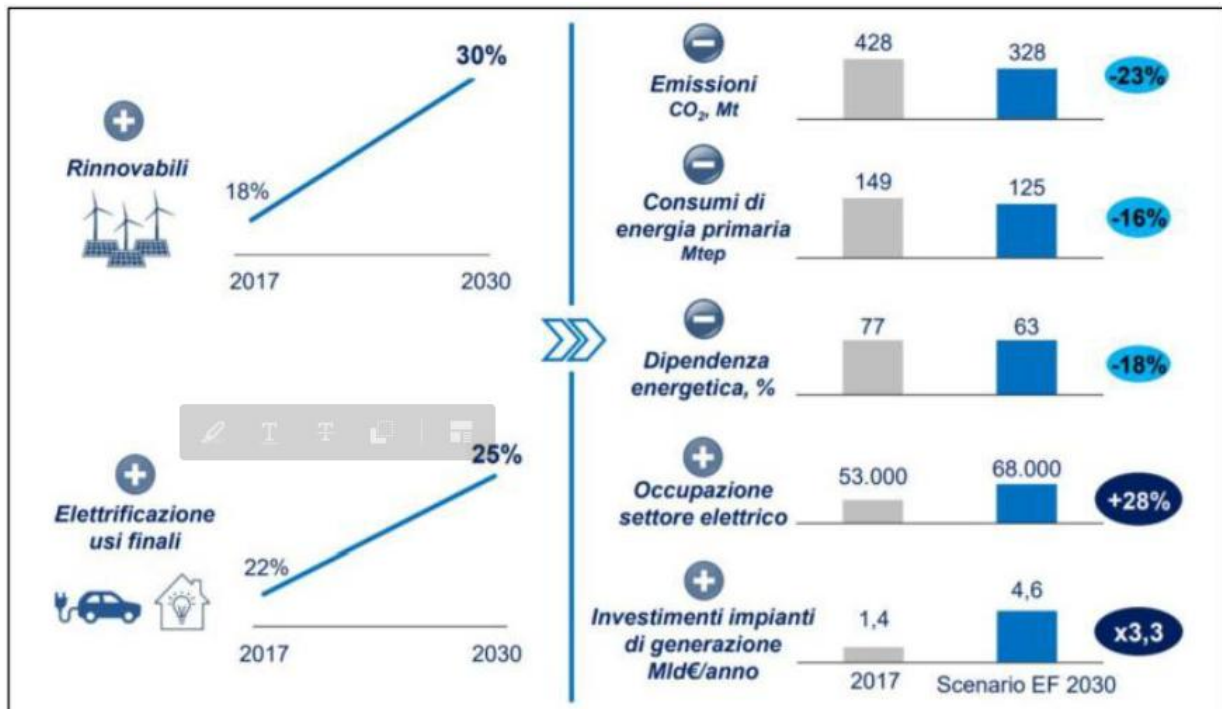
Rinnovabili

30%

18%

2017

2030

Elettrificazione usi finali

25%

22%

2017

2030

Emissioni $CO_2$, Mt

428

328

-23%

Consumi di energia primaria Mtep

149

125

-16%

Dipendenza energetica, %

77

63

-18%

Occupazione settore elettrico

53.000

68.000

+28%

Investimenti impianti di generazione Mld€/anno

1,4

4,6

x3,3

2017

Scenario EF 2030